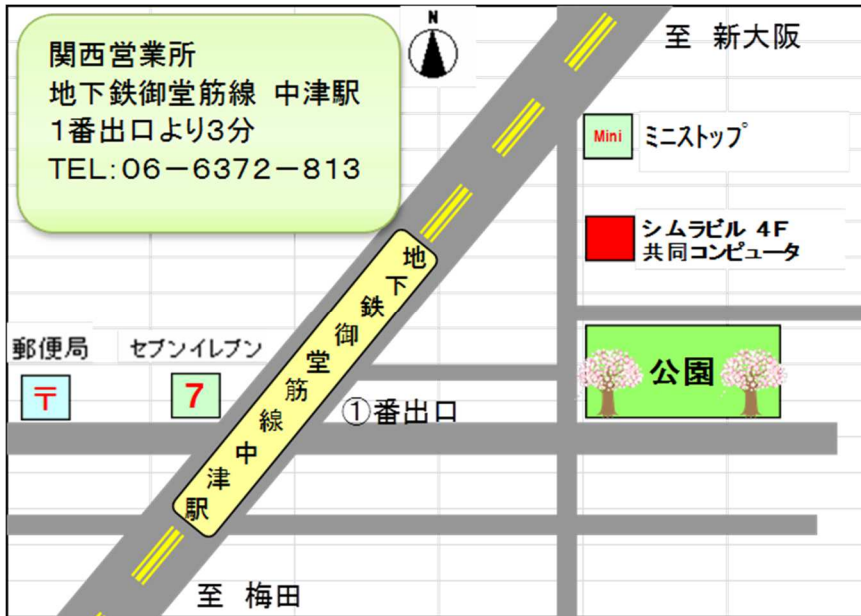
関西営業所
地下鉄御堂筋線 中津駅
1番出口より3分
TEL:06－6372－813

N

至 新大阪

Mini ミニストップ

シムラビル 4F
共同コンピュータ

郵便局
〒

セブンイレブン
7

地下鉄御堂筋線中津駅

①番出口

公園

至 梅田